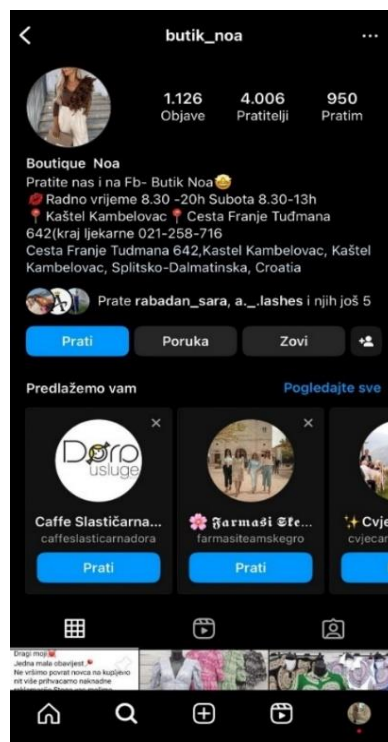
butik_noa

1.126 Objave
4.006 Pratitelji
950 Pratim

Boutique Noa
Pratite nas i na Fb- Butik Noa😂
💋 Radno vrijeme 8.30 -20h Subota 8.30-13h
📍 Kaštel Kambelovac 📍 Cesta Franje Tuđmana 642(kraj ljekarne 021-258-716
Cesta Franje Tudmana 642,Kastel Kambelovac, Kaštel Kambelovac, Splitsko-Dalmatinska, Croatia

Prate rabadan_sara, a._.lashes i njih još 5

Prati
Poruka
Zovi

Predlažemo vam
Pogledajte sve

Dorp usluge
Caffe Slastičarna...
caffeslasticarnadora
Prati

🌸 𝔉𝔞𝔯𝔪𝔞𝔰𝔦 𝔖𝔱𝔢...
farmasiteamskegro
Prati

✨ Cvje
cvjecar

Dragi moji
Jedna mala obavijest
Ne vršimo povrat novca na kupljeno nit više prihvaćamo naknadne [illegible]